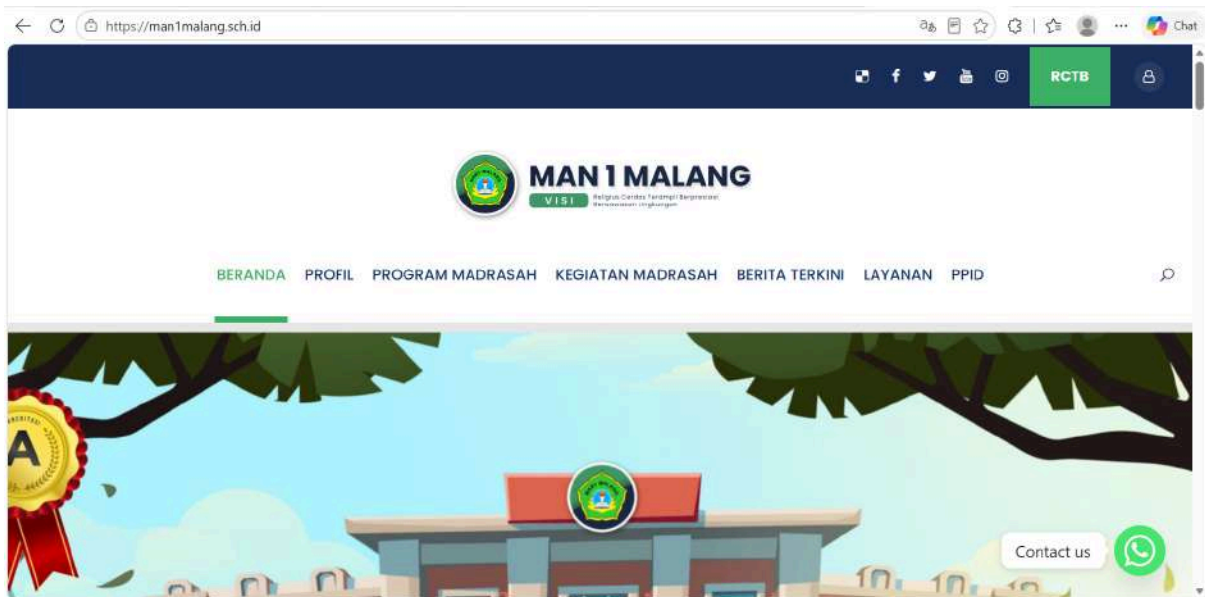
https://man1malang.sch.id

Chat

RCTB

MAN 1 MALANG
VISI Religius Cerdas Terampil Berprestasi Berwawasan Lingkungan

BERANDA PROFIL PROGRAM MADRASAH KEGIATAN MADRASAH BERITA TERKINI LAYANAN PPID

A

Contact us